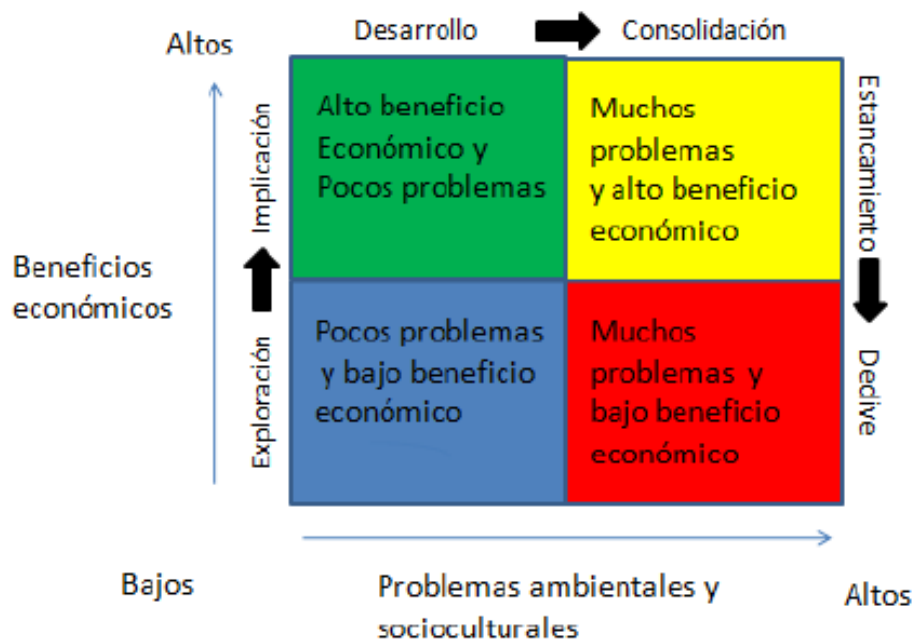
Altos

Desarrollo

Consolidación

Implicación

Alto beneficio Económico y Pocos problemas

Muchos problemas y alto beneficio económico

Estancamiento

Beneficios económicos

Exploración

Pocos problemas y bajo beneficio económico

Muchos problemas y bajo beneficio económico

Declive

Bajos

Problemas ambientales y socioculturales

Altos